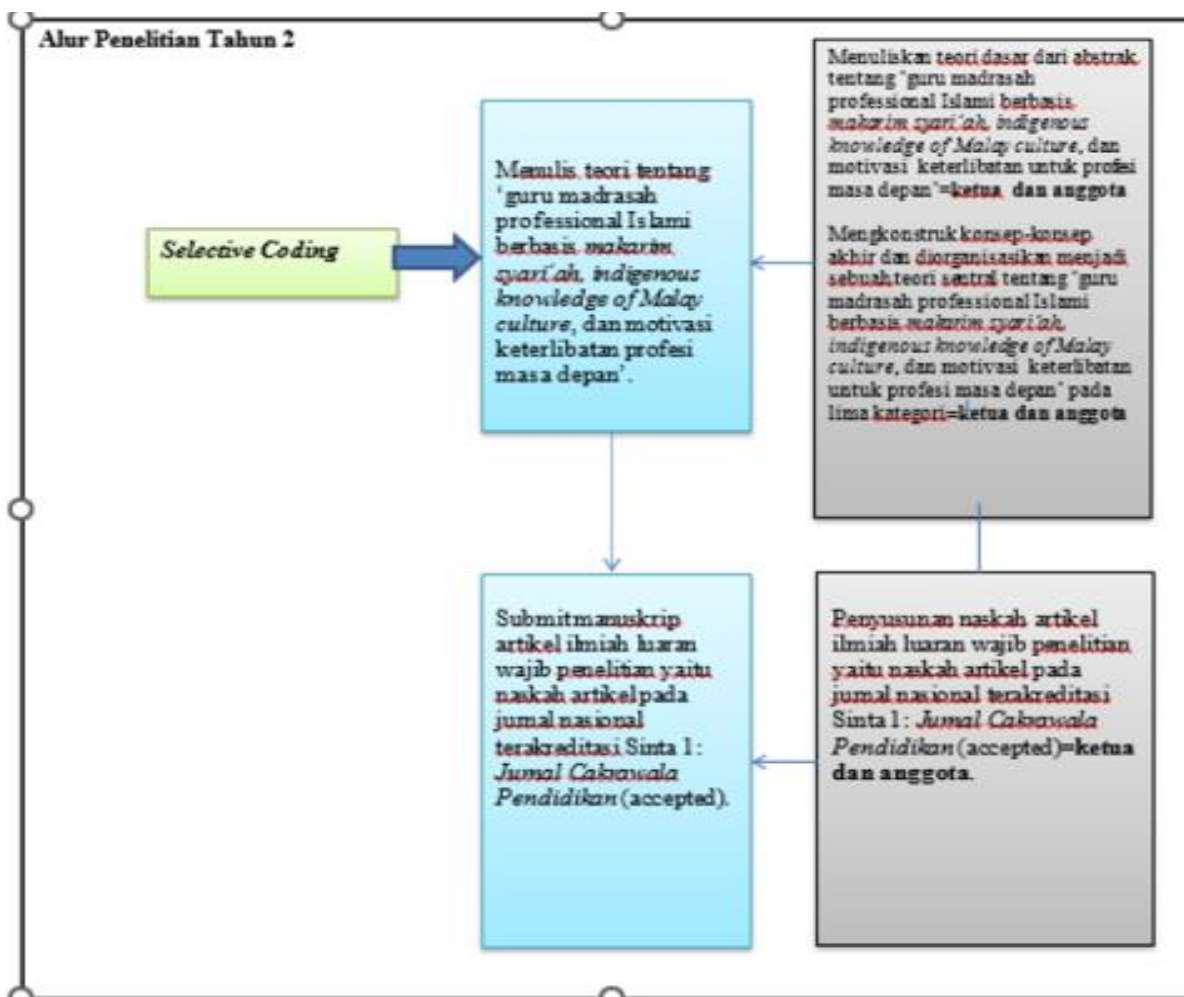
Alur Penelitian Tahun 2

Selective Coding

Menulis teori tentang 'guru madrasah professional Islami berbasis *makarim syari'ah, indigenous knowledge of Malay culture*, dan motivasi keterlibatan profesi masa depan'.

Menuliskan teori dasar dari abstrak tentang "guru madrasah professional Islami berbasis *makarim syari'ah, indigenous knowledge of Malay culture*, dan motivasi keterlibatan untuk profei masa depan"=**ketua dan anggota**

Mengkonstruk konsep-konsep akhir dan diorganisasikan menjadi sebuah teori sentral tentang "guru madrasah professional Islami berbasis *makarim syari'ah, indigenous knowledge of Malay culture*, dan motivasi keterlibatan untuk profesi masa depan" pada lima kategori=**ketua dan anggota**

Submit manuskrip artikel ilmiah luaran wajib penelitian yaitu naskah artikel pada jurnal nasional terakreditasi Sinta 1 : *Jurnal Cakrawala Pendidikan* (accepted).

Penyusunan naskah artikel ilmiah luaran wajib penelitian yaitu naskah artikel pada jurnal nasional terakreditasi Sinta 1 : *Jurnal Cakrawala Pendidikan* (accepted)=**ketua dan anggota**.